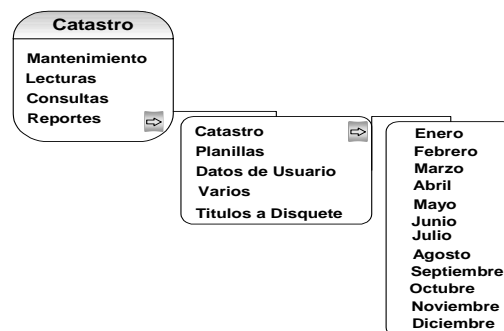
Catastro

Mantenimiento
Lecturas
Consultas
Reportes

Catastro
Planillas
Datos de Usuario
Varios
Titulos a Disquete

Enero
Febrero
Marzo
Abril
Mayo
Junio
Julio
Agosto
Septiembre
Octubre
Noviembre
Diciembre